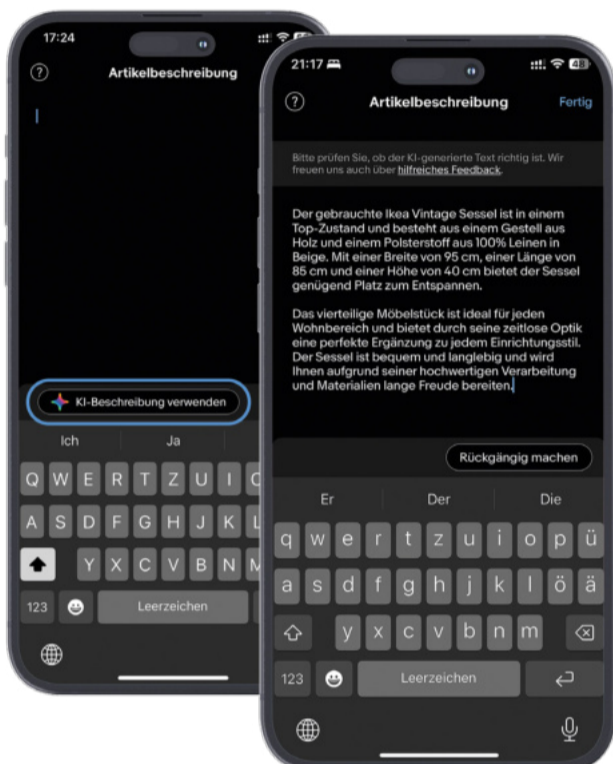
17:24

?

Artikelbeschreibung

KI-Beschreibung verwenden

Ich

Ja

Q W E R T Z U I

A S D F G H J K L

Y X C V B N M

123

Leerzeichen

21:17

?

Artikelbeschreibung

Fertig

Bitte prüfen Sie, ob der KI-generierte Text richtig ist. Wir freuen uns auch über hilfreiches Feedback.

Der gebrauchte Ikea Vintage Sessel ist in einem Top-Zustand und besteht aus einem Gestell aus Holz und einem Polsterstoff aus 100% Leinen in Beige. Mit einer Breite von 95 cm, einer Länge von 85 cm und einer Höhe von 40 cm bietet der Sessel genügend Platz zum Entspannen.

Das vierteilige Möbelstück ist ideal für jeden Wohnbereich und bietet durch seine zeitlose Optik eine perfekte Ergänzung zu jedem Einrichtungsstil. Der Sessel ist bequem und langlebig und wird Ihnen aufgrund seiner hochwertigen Verarbeitung und Materialien lange Freude bereiten.

Rückgängig machen

Er

Der

Die

q w e r t z u i o p ü

a s d f g h j k l ö ä

y x c v b n m

123

Leerzeichen